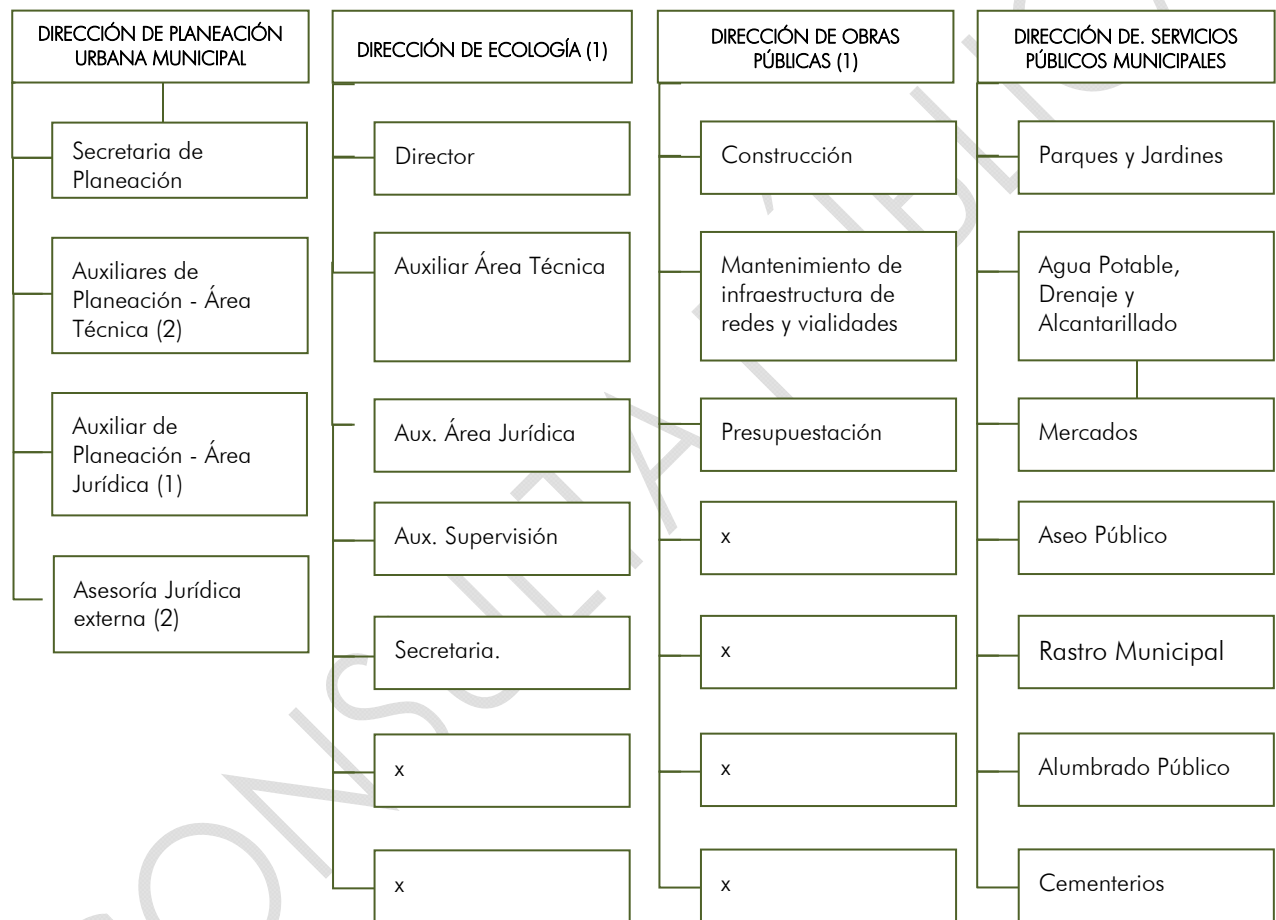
DIRECCIÓN DE PLANEACIÓN URBANA MUNICIPAL

Secretaria de Planeación

Auxiliares de Planeación - Área Técnica (2)

Auxiliar de Planeación - Área Jurídica (1)

Asesoría Jurídica externa (2)

DIRECCIÓN DE ECOLOGÍA (1)

Director

Auxiliar Área Técnica

Aux. Área Jurídica

Aux. Supervisión

Secretaria.

x

x

DIRECCIÓN DE OBRAS PÚBLICAS (1)

Construcción

Mantenimiento de infraestructura de redes y vialidades

Presupuestación

x

x

x

x

DIRECCIÓN DE. SERVICIOS PÚBLICOS MUNICIPALES

Parques y Jardines

Agua Potable, Drenaje y Alcantarillado

Mercados

Aseo Público

Rastro Municipal

Alumbrado Público

Cementerios

CONSULTA PÚBLICA